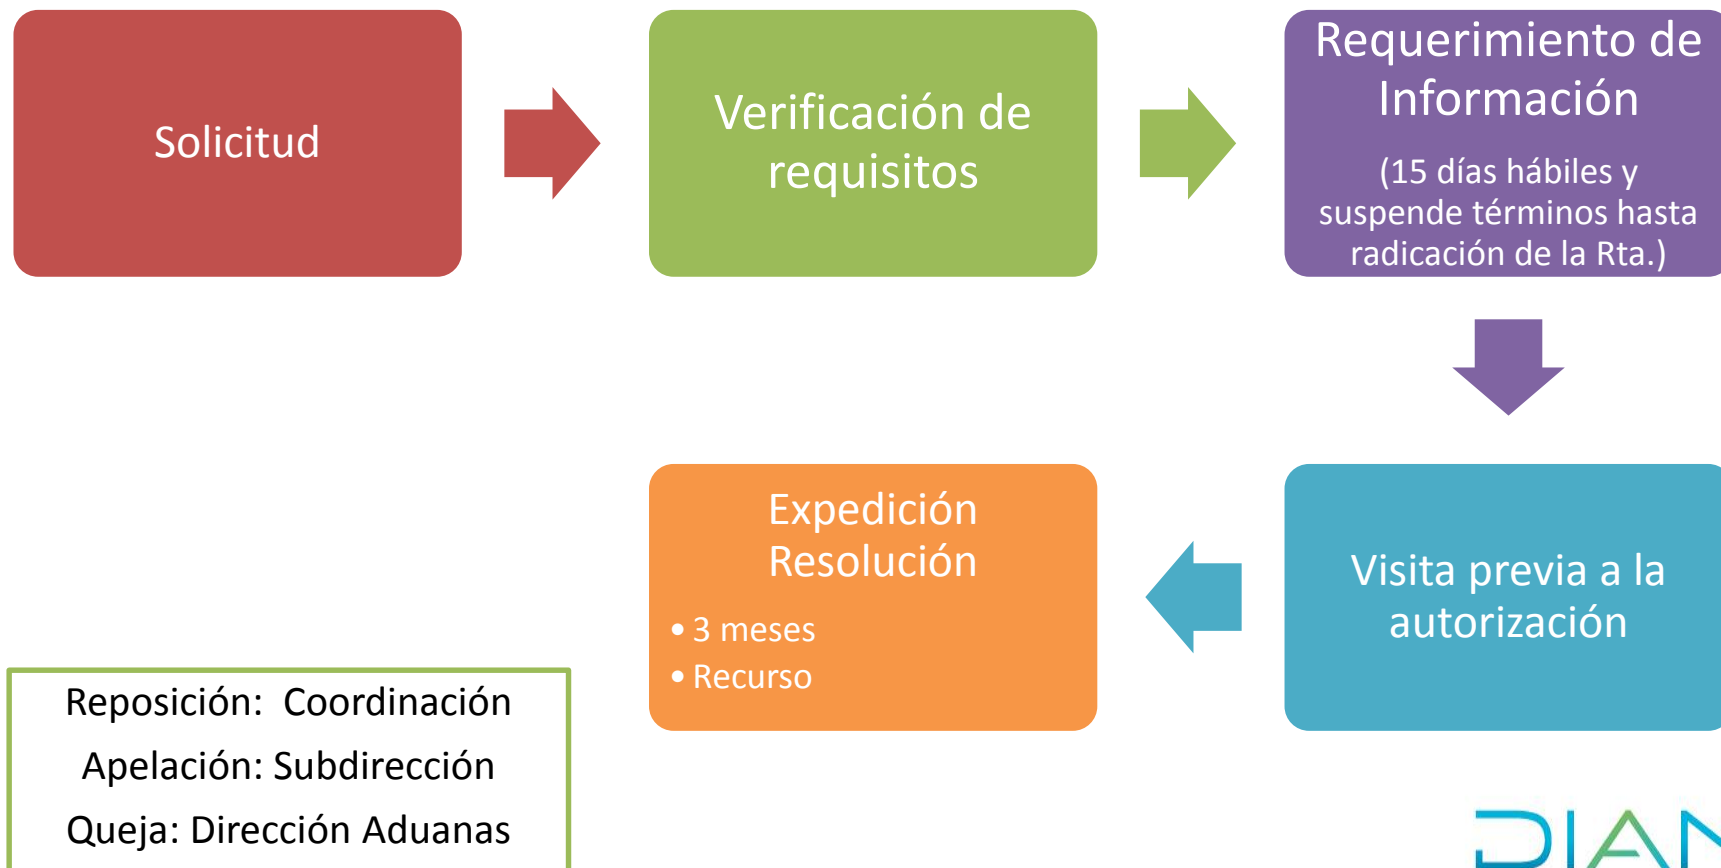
Solicitud

Verificación de requisitos

Requerimiento de Información

(15 días hábiles y suspende términos hasta radicación de la Rta.)

Visita previa a la autorización

Expedición Resolución

• 3 meses
• Recurso

Reposición: Coordinación
Apelación: Subdirección
Queja: Dirección Aduanas

DIAN